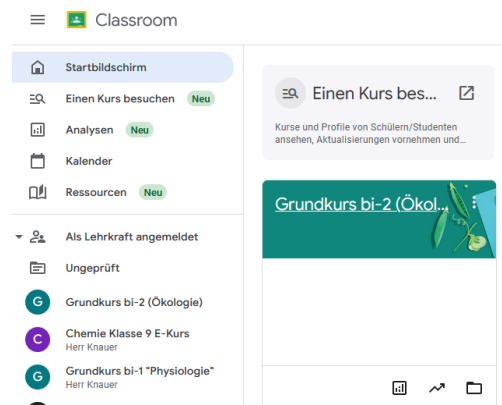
Classroom

Startbildschirm

Einen Kurs besuchen Neu

Analysen Neu

Kalender

Ressourcen Neu

Als Lehrkraft angemeldet

Ungeprüft

G Grundkurs bi-2 (Ökologie)

C Chemie Klasse 9 E-Kurs
Herr Knauer

G Grundkurs bi-1 "Physiologie"
Herr Knauer

Einen Kurs bes...

Kurse und Profile von Schülern/Studenten ansehen, Aktualisierungen vornehmen und...

Grundkurs bi-2 (Ökol...